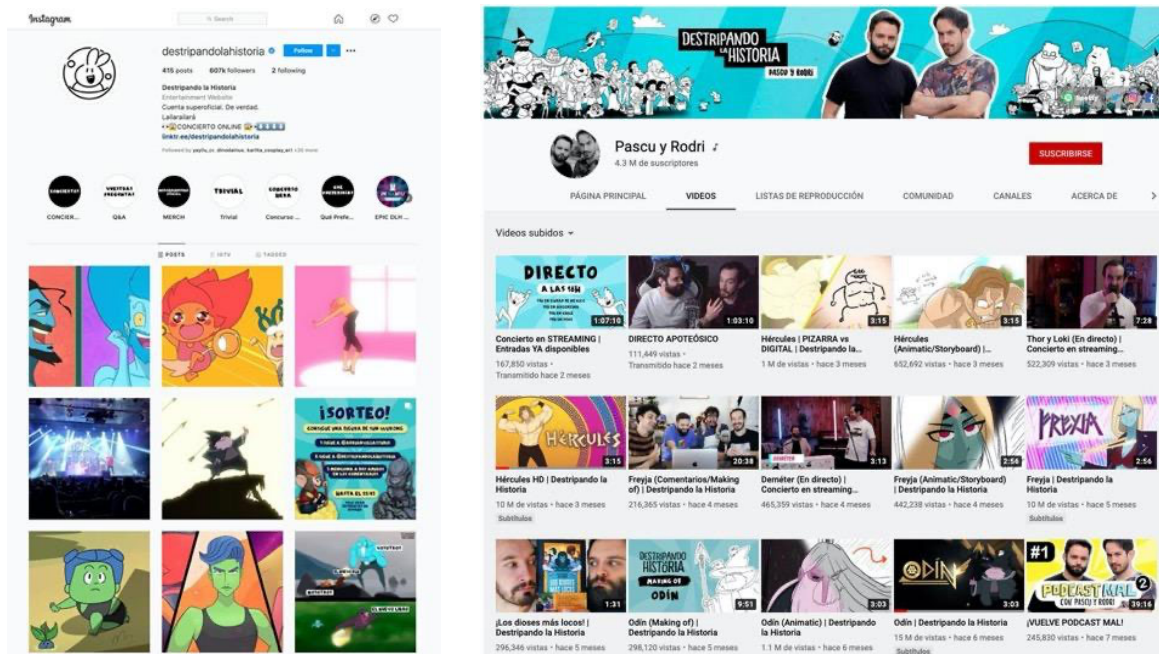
Instagram

Search

destripandolahistoria Follow

415 posts 607k followers 2 following

Destripando la Historia
Entertainment Website
Cuenta superoficial. De verdad.
Lallarallará
CONCIERTO ONLINE
linktr.ee/destripandolahistoria

CONCIER... Q&A MERCH Trivial Concurso... Qué Prefe... EPIC DLH ...

POSTS IGTV TAGGED

¡SORTEO!

DESTRIPANDO LA HISTORIA
PASCU Y RODRI

Pascu y Rodri
4.3 M de suscriptores

SUSCRIBIRSE

PÁGINA PRINCIPAL VIDEOS LISTAS DE REPRODUCCIÓN COMUNIDAD CANALES ACERCA DE

Videos subidos

DIRECTO
1:07:10
Concierto en STREAMING | Entradas YA disponibles
167,850 vistas · Transmitido hace 2 meses

1:03:10
DIRECTO APOTEÓSICO
111,449 vistas · Transmitido hace 2 meses

3:15
Hércules | PIZARRA vs DIGITAL | Destripando la...
1 M de vistas · hace 3 meses

3:15
Hércules (Animatic/Storyboard) |...
652,692 vistas · hace 3 meses

7:28
Thor y Loki (En directo) | Concierto en streaming...
522,309 vistas · hace 3 meses

HÉRCULES
3:15
Hércules HD | Destripando la Historia
10 M de vistas · hace 3 meses
Subtítulos

20:38
Freyja (Comentarios/Making of) | Destripando la Historia
216,365 vistas · hace 4 meses

3:13
Deméter (En directo) | Concierto en streaming...
465,359 vistas · hace 4 meses

2:56
Freyja (Animatic/Storyboard) | Destripando la Historia
442,238 vistas · hace 4 meses

FREYJA
2:56
Freyja | Destripando la Historia
10 M de vistas · hace 5 meses
Subtítulos

1:31
¡Los dioses más locos! | Destripando la Historia
296,346 vistas · hace 5 meses

DESTRIPANDO HISTORIA MAKING OF ODÍN
9:51
Odín (Making of) | Destripando la Historia
298,120 vistas · hace 5 meses

3:03
Odín (Animatic) | Destripando la Historia
1.1 M de vistas · hace 6 meses

ODÍN
3:03
Odín | Destripando la Historia
15 M de vistas · hace 6 meses
Subtítulos

#1 PODCAST MAL CON PASCU Y RODRI
39:16
¡VUELVE PODCAST MAL!
245,830 vistas · hace 7 meses